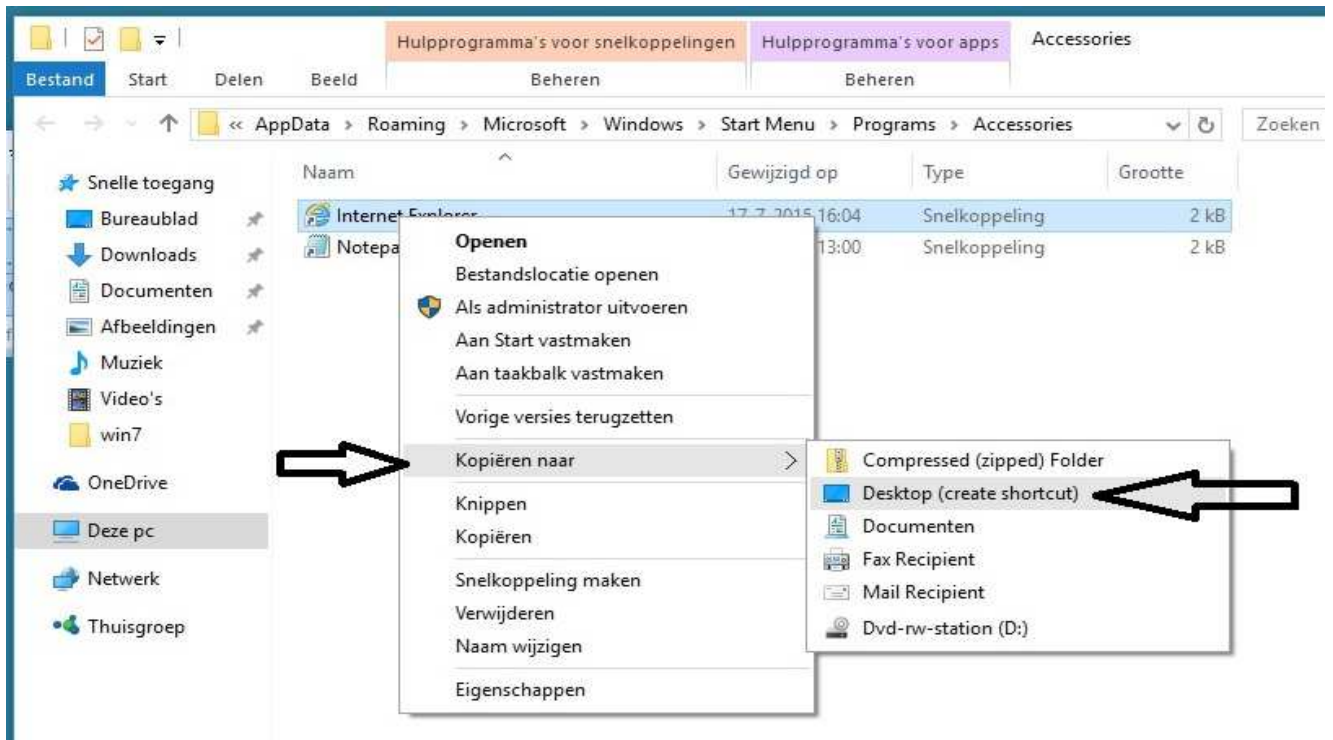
Hulpprogramma's voor snelkoppelingen
Hulpprogramma's voor apps
Accessories
Bestand
Start
Delen
Beeld
Beheren
Beheren

« AppData › Roaming › Microsoft › Windows › Start Menu › Programs › Accessories
Zoeken

Snelle toegang
Bureaublad
Downloads
Documenten
Afbeeldingen
Muziek
Video's
win7
OneDrive
Deze pc
Netwerk
Thuisgroep

| Naam | Gewijzigd op | Type | Grootte |
|---|---|---|---|
| Internet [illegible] | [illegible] 16:04 | Snelkoppeling | 2 kB |
| Notepa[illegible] | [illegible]13:00 | Snelkoppeling | 2 kB |

Openen
Bestandslocatie openen
Als administrator uitvoeren
Aan Start vastmaken
Aan taakbalk vastmaken
Vorige versies terugzetten
Kopiëren naar
Knippen
Kopiëren
Snelkoppeling maken
Verwijderen
Naam wijzigen
Eigenschappen

Compressed (zipped) Folder
Desktop (create shortcut)
Documenten
Fax Recipient
Mail Recipient
Dvd-rw-station (D:)